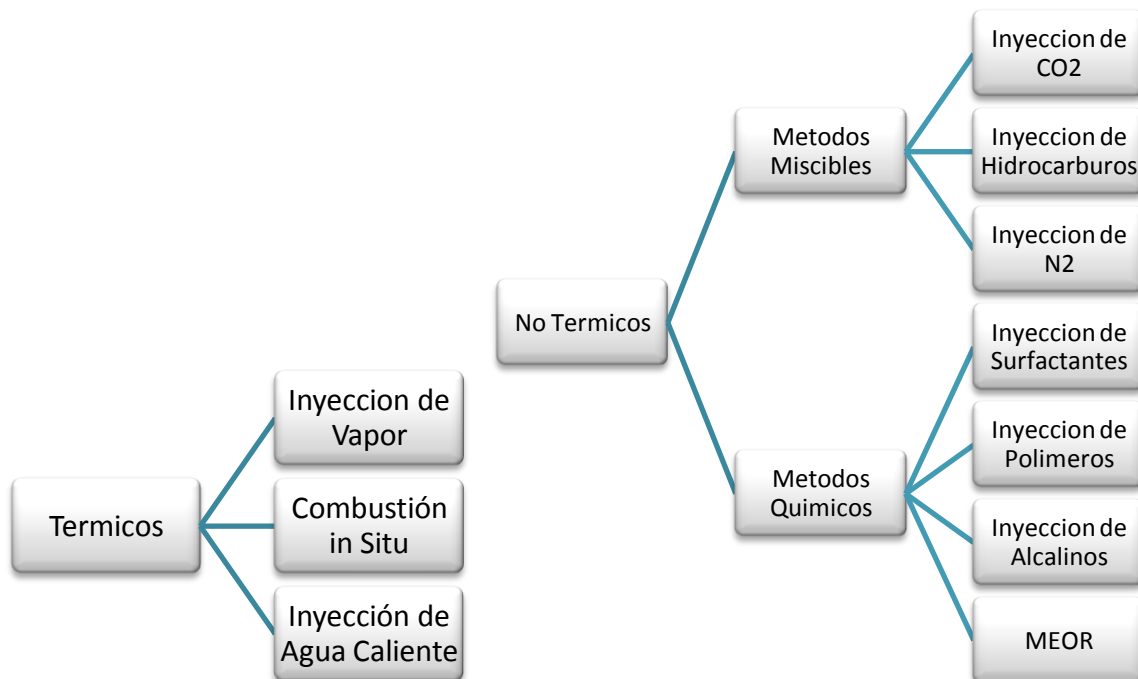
Termicos

Inyeccion de Vapor

Combustión in Situ

Inyección de Agua Caliente

No Termicos

Metodos Miscibles

Inyeccion de CO2

Inyeccion de Hidrocarburos

Inyeccion de N2

Metodos Quimicos

Inyeccion de Surfactantes

Inyeccion de Polimeros

Inyeccion de Alcalinos

MEOR